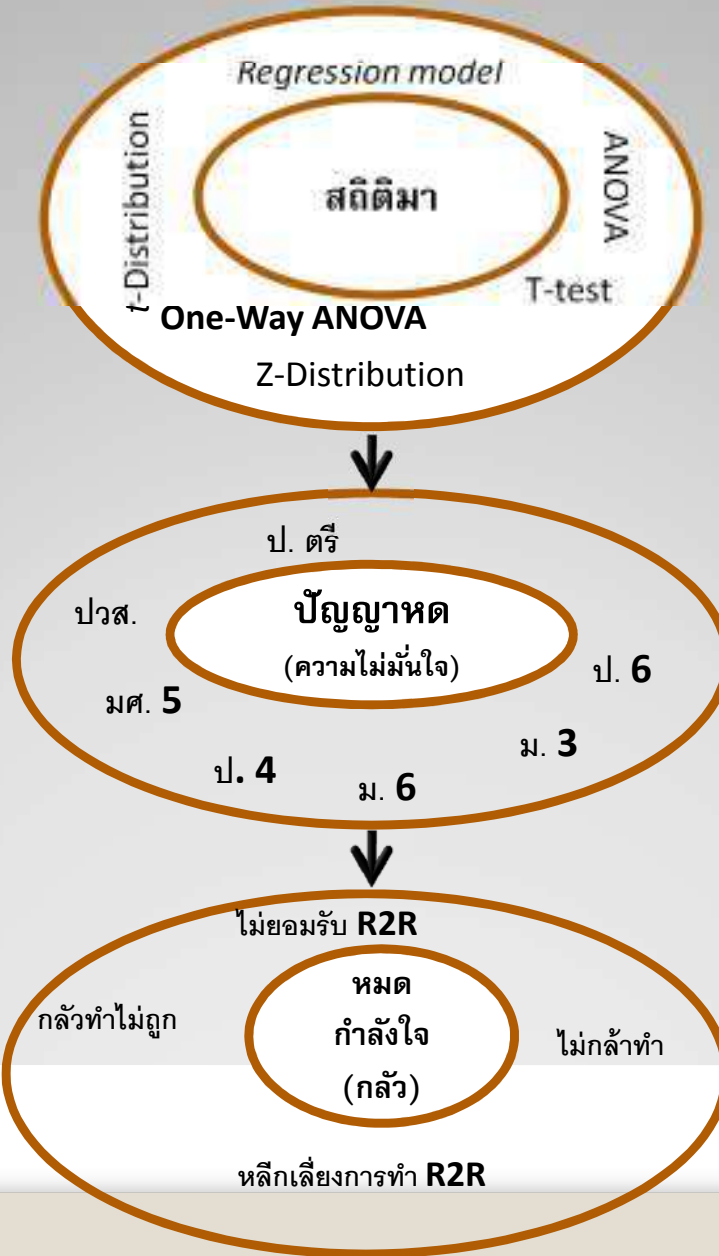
Regression model

t-Distribution

สถิติมา

ANOVA

T-test

One-Way ANOVA

Z-Distribution

ป. ตรี

ปวส.

ปัญญาหด

(ความไม่มั่นใจ)

ป. 6

มศ. 5

ม. 3

ป. 4

ม. 6

ไม่ยอมรับ R2R

หมด

กำลังใจ

(กลัว)

กลัวทำไม่ถูก

ไม่กล้าทำ

หลีกเลี่ยงการทำ R2R